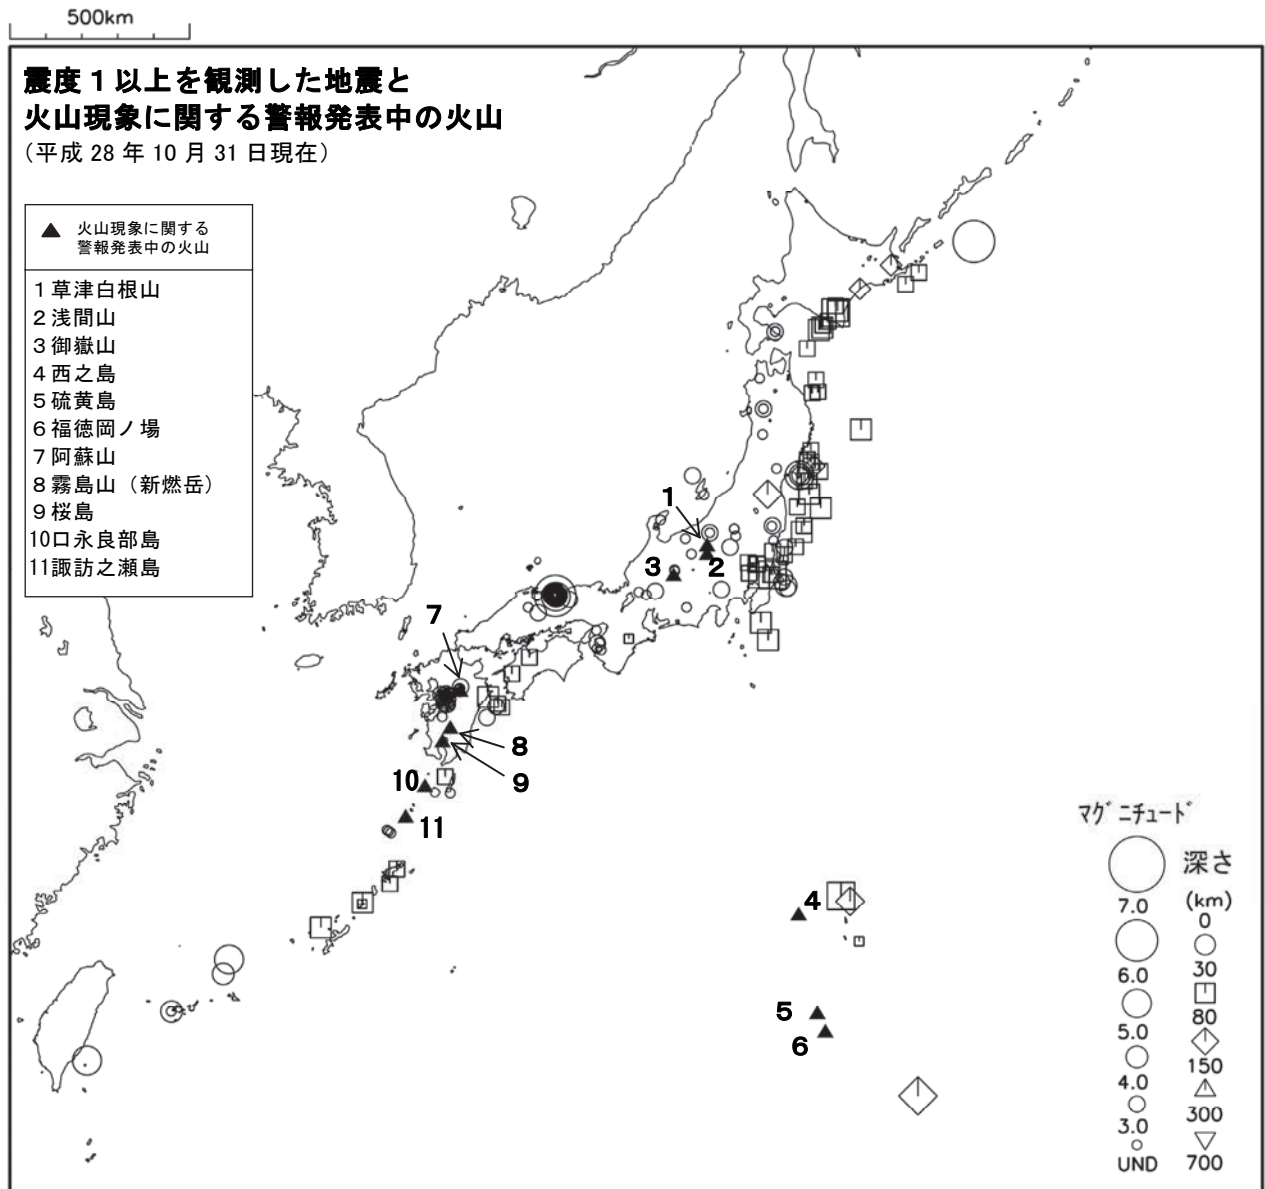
500km

震度１以上を観測した地震と
火山現象に関する警報発表中の火山
（平成 28 年 10 月 31 日現在）

▲ 火山現象に関する警報発表中の火山

１草津白根山
２浅間山
３御嶽山
４西之島
５硫黄島
６福徳岡ノ場
７阿蘇山
８霧島山（新燃岳）
９桜島
10口永良部島
11諏訪之瀬島

1
2
3
4
5
6
7
8
9
10
11

マグニチュード
7.0
6.0
5.0
4.0
3.0
UND

深さ
(km)
0
30
80
150
300
700